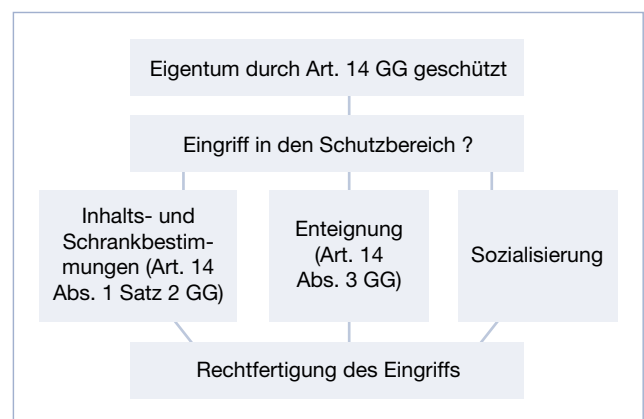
Eigentum durch Art. 14 GG geschützt

Eingriff in den Schutzbereich ?

Inhalts- und Schrankbestimmungen (Art. 14 Abs. 1 Satz 2 GG)

Enteignung (Art. 14 Abs. 3 GG)

Sozialisierung

Rechtfertigung des Eingriffs